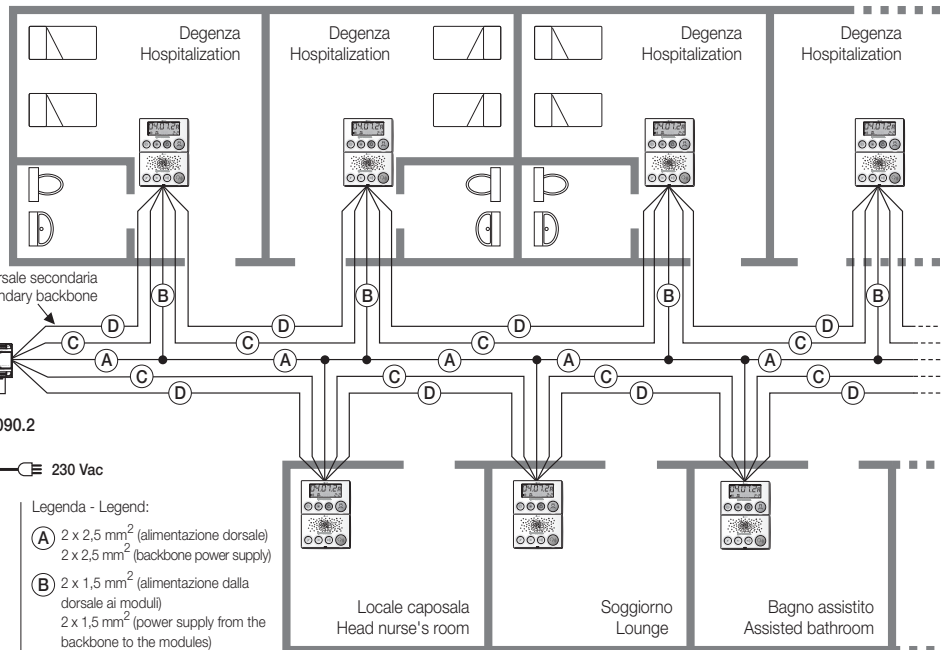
Degenza
Hospitalization

Degenza
Hospitalization

Degenza
Hospitalization

Degenza
Hospitalization

rsale secondaria
ndary backbone

B B B B

D C D C D C D

C A A A A A C

C C C C C

D D D D D

090.2

230 Vac

Legenda - Legend:

A $2 \times 2{,}5$ mm$^2$ (alimentazione dorsale)
$2 \times 2{,}5$ mm$^2$ (backbone power supply)

B $2 \times 1{,}5$ mm$^2$ (alimentazione dalla dorsale ai moduli)
$2 \times 1{,}5$ mm$^2$ (power supply from the backbone to the modules)

Locale caposala
Head nurse's room

Soggiorno
Lounge

Bagno assistito
Assisted bathroom